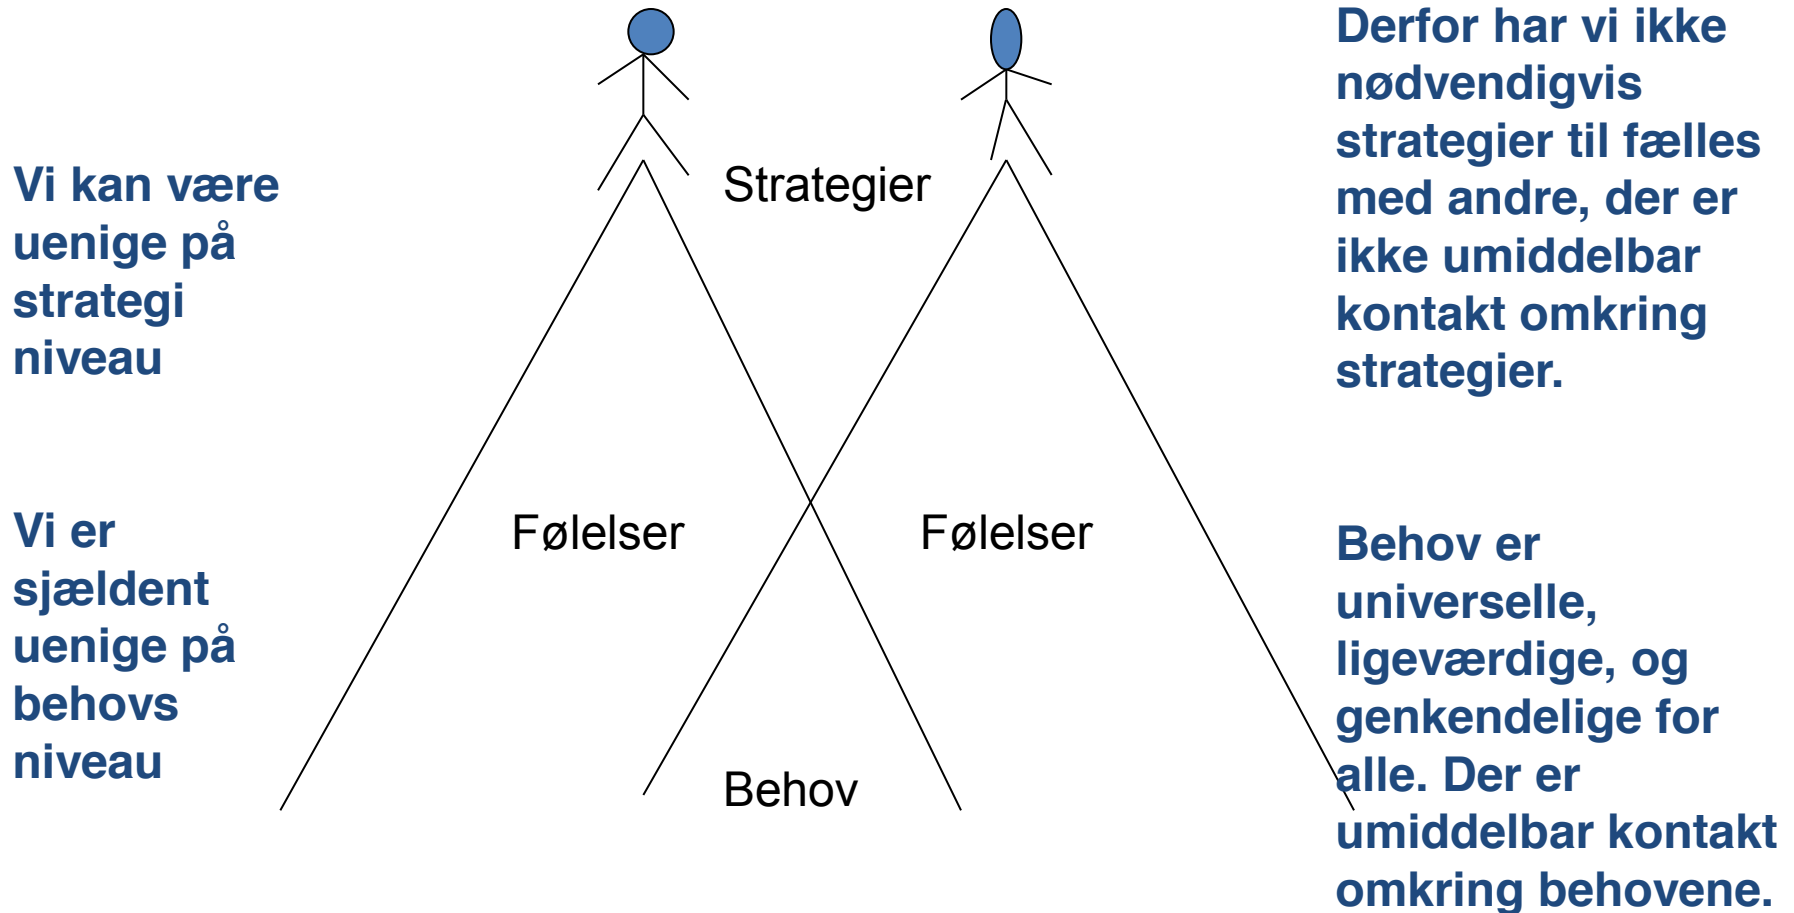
Vi kan være uenige på strategi niveau

Vi er sjældent uenige på behovs niveau

Strategier

Følelser

Følelser

Behov

Derfor har vi ikke nødvendigvis strategier til fælles med andre, der er ikke umiddelbar kontakt omkring strategier.

Behov er universelle, ligeværdige, og genkendelige for alle. Der er umiddelbar kontakt omkring behovene.